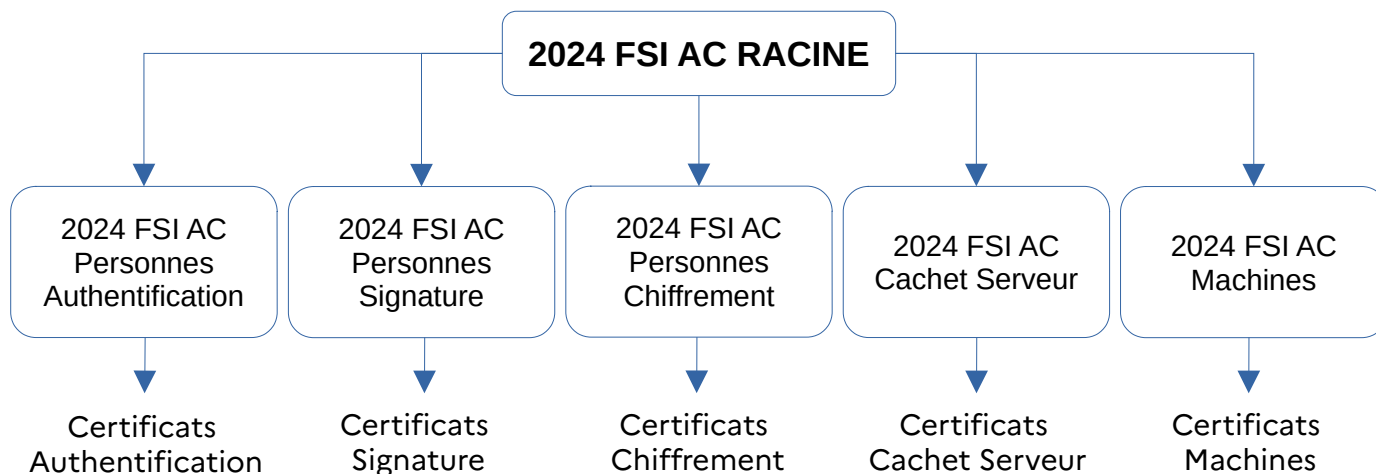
2024 FSI AC RACINE

2024 FSI AC Personnes Authentification

2024 FSI AC Personnes Signature

2024 FSI AC Personnes Chiffrement

2024 FSI AC Cachet Serveur

2024 FSI AC Machines

Certificats Authentification

Certificats Signature

Certificats Chiffrement

Certificats Cachet Serveur

Certificats Machines